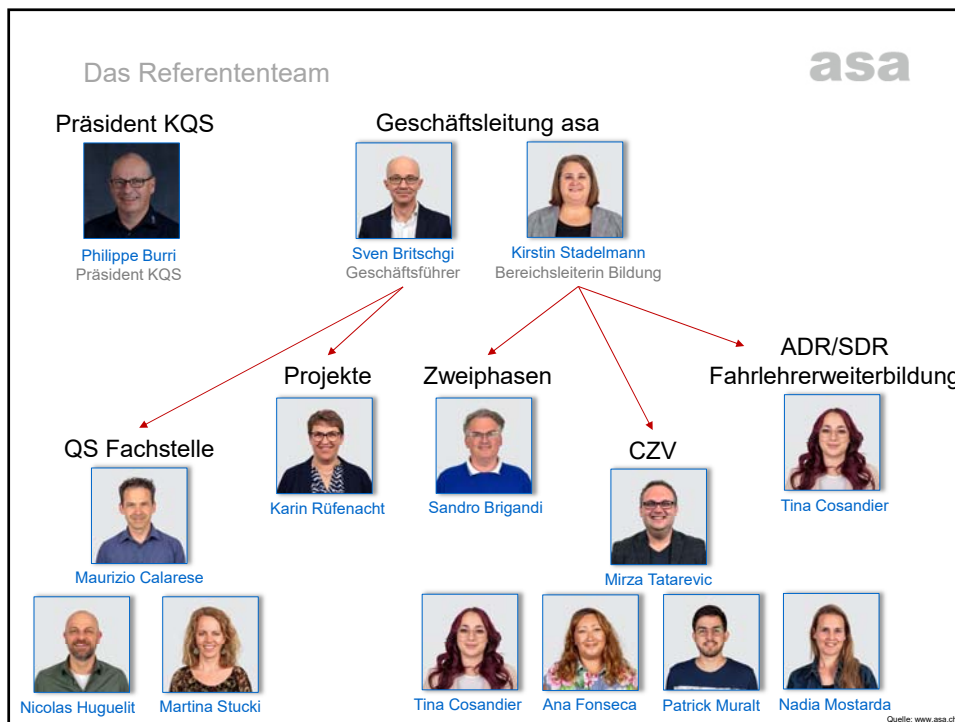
Das Referententeam

asa

Präsident KQS

Philippe Burri
Präsident KQS

Geschäftsleitung asa

Sven Britschgi
Geschäftsführer

Kirstin Stadelmann
Bereichsleiterin Bildung

Projekte

Karin Rüfenacht

Zweiphasen

Sandro Brigandi

ADR/SDR
Fahrlehrerweiterbildung

Tina Cosandier

QS Fachstelle

Maurizio Calarese

CZV

Mirza Tatarevic

Nicolas Huguelit

Martina Stucki

Tina Cosandier

Ana Fonseca

Patrick Muralt

Nadia Mostarda

Quelle: www.asa.ch